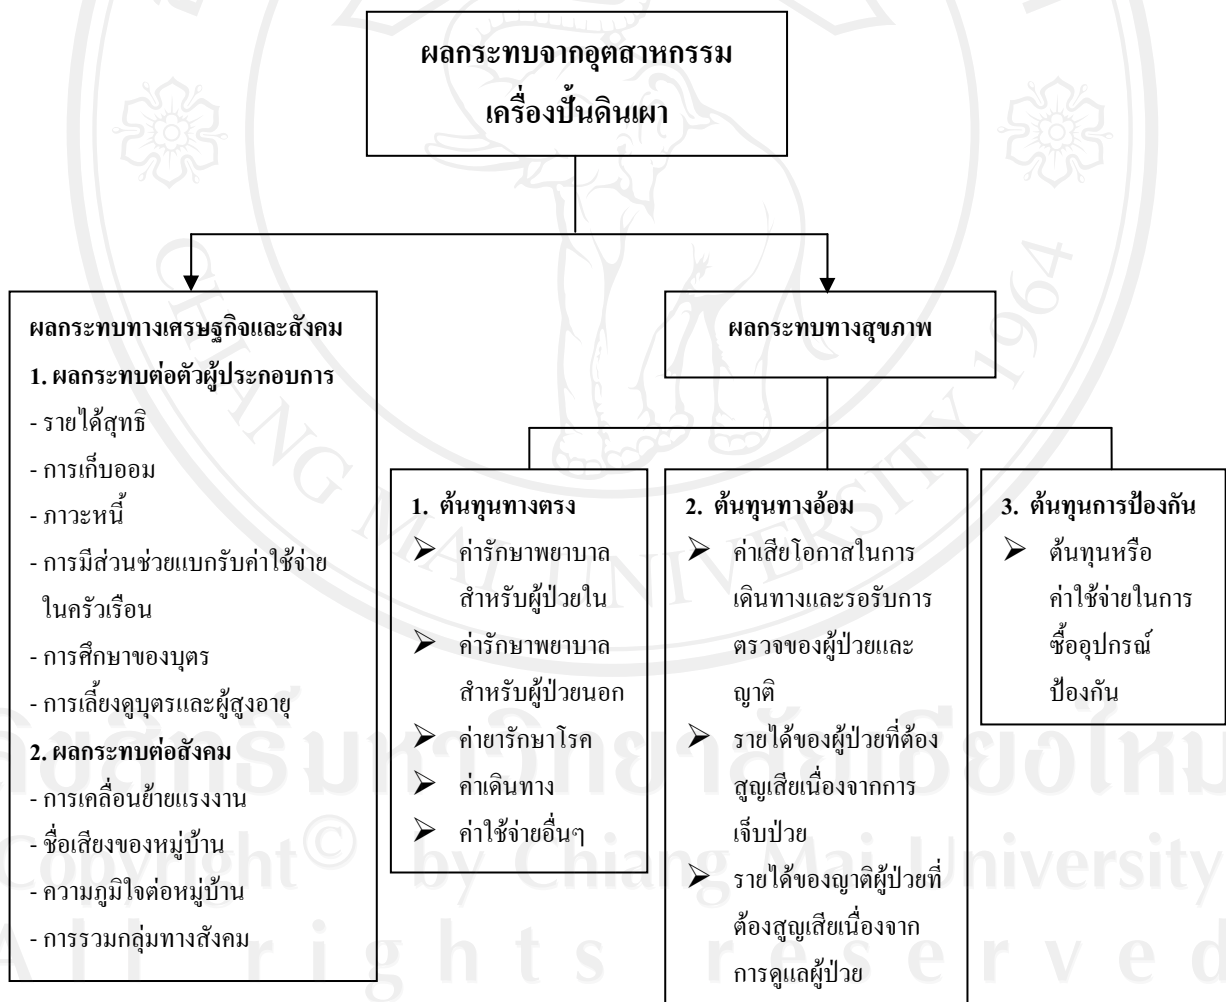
ผลกระทบจากอุตสาหกรรมเครื่องปั้นดินเผา

ผลกระทบทางเศรษฐกิจและสังคม

1. ผลกระทบต่อตัวผู้ประกอบการ
- รายได้สุทธิ
- การเก็บออม
- ภาวะหนี้
- การมีส่วนช่วยแบกรับค่าใช้จ่ายในครัวเรือน
- การศึกษาของบุตร
- การเลี้ยงดูบุตรและผู้สูงอายุ

2. ผลกระทบต่อสังคม
- การเคลื่อนย้ายแรงงาน
- ชื่อเสียงของหมู่บ้าน
- ความภูมิใจต่อหมู่บ้าน
- การรวมกลุ่มทางสังคม

ผลกระทบทางสุขภาพ

1. ต้นทุนทางตรง
➢ ค่ารักษาพยาบาลสำหรับผู้ป่วยใน
➢ ค่ารักษาพยาบาลสำหรับผู้ป่วยนอก
➢ ค่ายารักษาโรค
➢ ค่าเดินทาง
➢ ค่าใช้จ่ายอื่นๆ

2. ต้นทุนทางอ้อม
➢ ค่าเสียโอกาสในการเดินทางและรอรับการตรวจของผู้ป่วยและญาติ
➢ รายได้ของผู้ป่วยที่ต้องสูญเสียเนื่องจากการเจ็บป่วย
➢ รายได้ของญาติผู้ป่วยที่ต้องสูญเสียเนื่องจากการดูแลผู้ป่วย

3. ต้นทุนการป้องกัน
➢ ต้นทุนหรือค่าใช้จ่ายในการซื้ออุปกรณ์ป้องกัน

ลิขสิทธิ์มหาวิทยาลัยเชียงใหม่
Copyright© by Chiang Mai University
All rights reserved